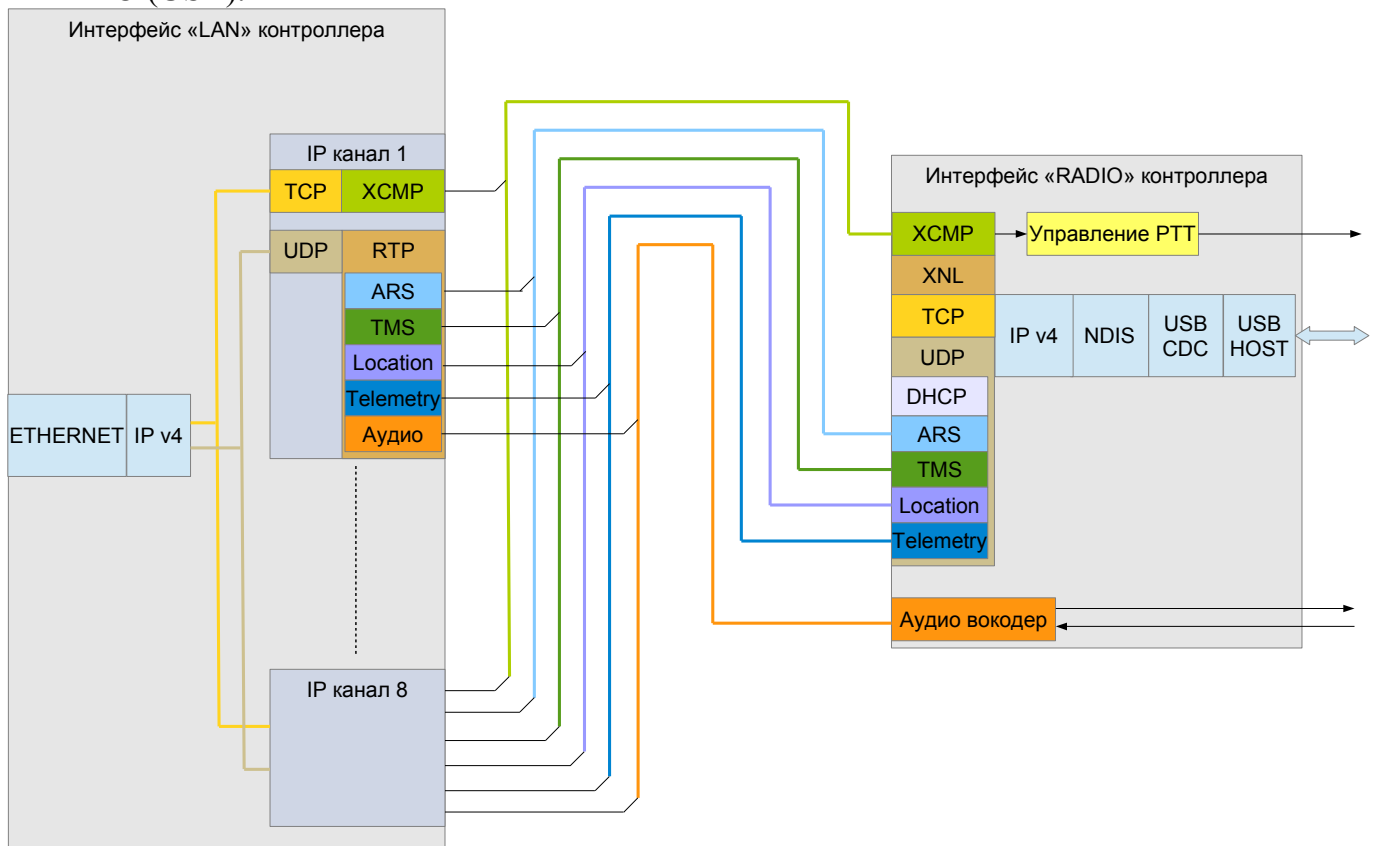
Интерфейс «LAN» контроллера

IP канал 1

TCP
XCMP
UDP
RTP
ARS
TMS
Location
Telemetry
Аудио

ETHERNET
IP v4

IP канал 8

Интерфейс «RADIO» контроллера

XCMP
Управление PTT
XNL
TCP
UDP
IP v4
NDIS
USB CDC
USB HOST
DHCP
ARS
TMS
Location
Telemetry

Аудио вокодер